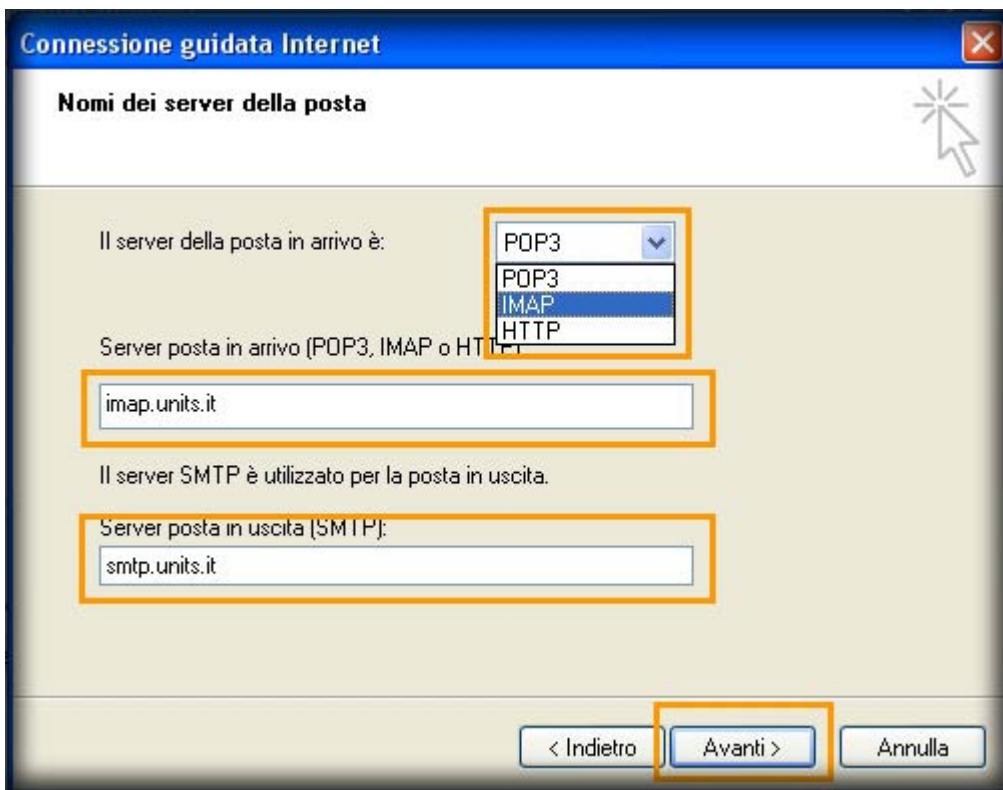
Connessione guidata Internet

Nomi dei server della posta

Il server della posta in arrivo è:

POP3

POP3
IMAP
HTTP

Server posta in arrivo (POP3, IMAP o HTT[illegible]

imap.units.it

Il server SMTP è utilizzato per la posta in uscita.

Server posta in uscita (SMTP):

smtp.units.it

< Indietro

Avanti >

Annulla